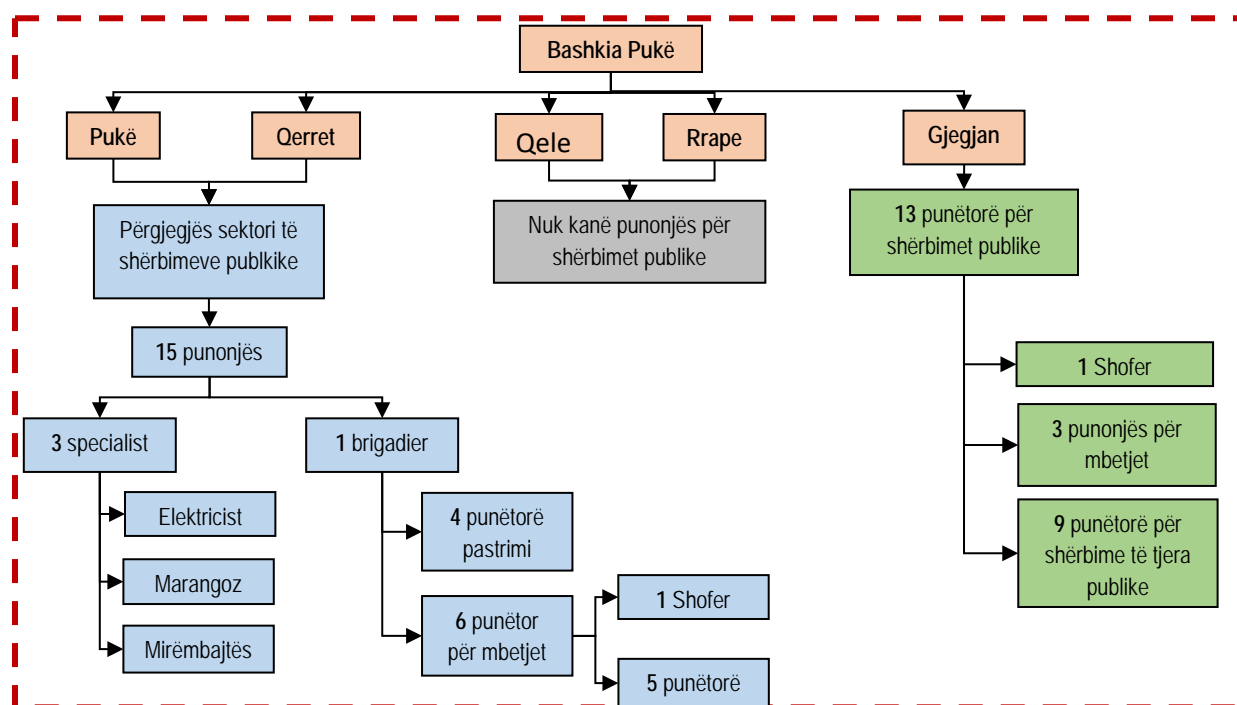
Bashkia Pukë

Pukë

Qerret

Qele

Rrape

Gjegjan

Përgjegjës sektori të shërbimeve publkike

Nuk kanë punonjës për shërbimet publike

13 punëtorë për shërbimet publike

15 punonjës

3 specialist

1 brigadier

Elektricist

Marangoz

Mirëmbajtës

4 punëtorë pastrimi

6 punëtor për mbetjet

1 Shofer

5 punëtorë

1 Shofer

3 punonjës për mbetjet

9 punëtorë për shërbime të tjera publike